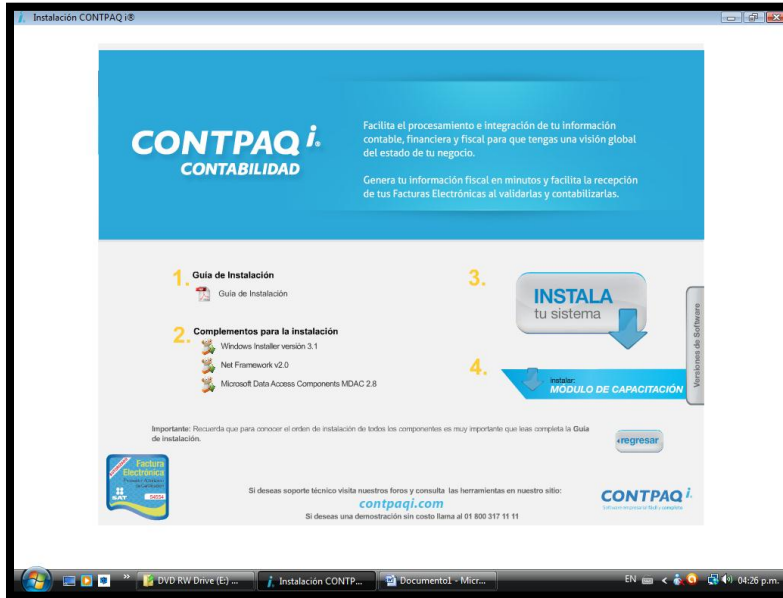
Instalación CONTPAQ i®

CONTPAQ i.
CONTABILIDAD

Facilita el procesamiento e integración de tu información contable, financiera y fiscal para que tengas una visión global del estado de tu negocio.

Genera tu información fiscal en minutos y facilita la recepción de tus Facturas Electrónicas al validarlas y contabilizarlas.

1. Guía de Instalación
Guía de Instalación

2. Complementos para la instalación
Windows Installer versión 3.1
Net Framework v2.0
Microsoft Data Access Components MDAC 2.8

3. INSTALA tu sistema

4. instalar: MODULO DE CAPACITACIÓN

Versiones de Software

Importante: Recuerda que para conocer el orden de instalación de todos los componentes es muy importante que leas completa la Guía de instalación.

regresar

Factura Electrónica
SAT

Si deseas soporte técnico visita nuestros foros y consulta las herramientas en nuestro sitio:
contpaqi.com
Si deseas una demostración sin costo llama al 01 800 317 11 11

CONTPAQ i.
Software empresarial fácil y completo

DVD RW Drive (E:) ...
Instalación CONTP...
Documento1 - Micr...
EN
04:26 p.m.